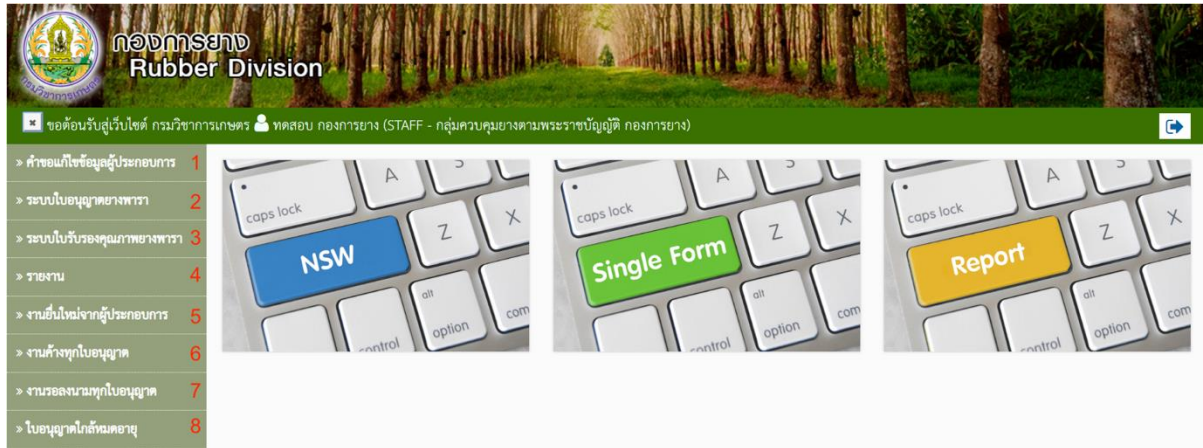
กองการยาง
Rubber Division
กรมวิชาการเกษตร

ขอต้อนรับสู่เว็บไซต์ กรมวิชาการเกษตร ทดสอบ กองการยาง (STAFF - กลุ่มควบคุมยางตามพระราชบัญญัติ กองการยาง)

» คำขอแก้ไขข้อมูลผู้ประกอบการ 1
» ระบบใบอนุญาตยางพารา 2
» ระบบใบรับรองคุณภาพยางพารา 3
» รายงาน 4
» งานยื่นใหม่จากผู้ประกอบการ 5
» งานค้างทุกใบอนุญาต 6
» งานรอลงนามทุกใบอนุญาต 7
» ใบอนุญาตใกล้หมดอายุ 8

caps lock A Z X NSW alt option control com
caps lock A Z X Single Form alt option control com
caps lock A Z X Report alt option control com